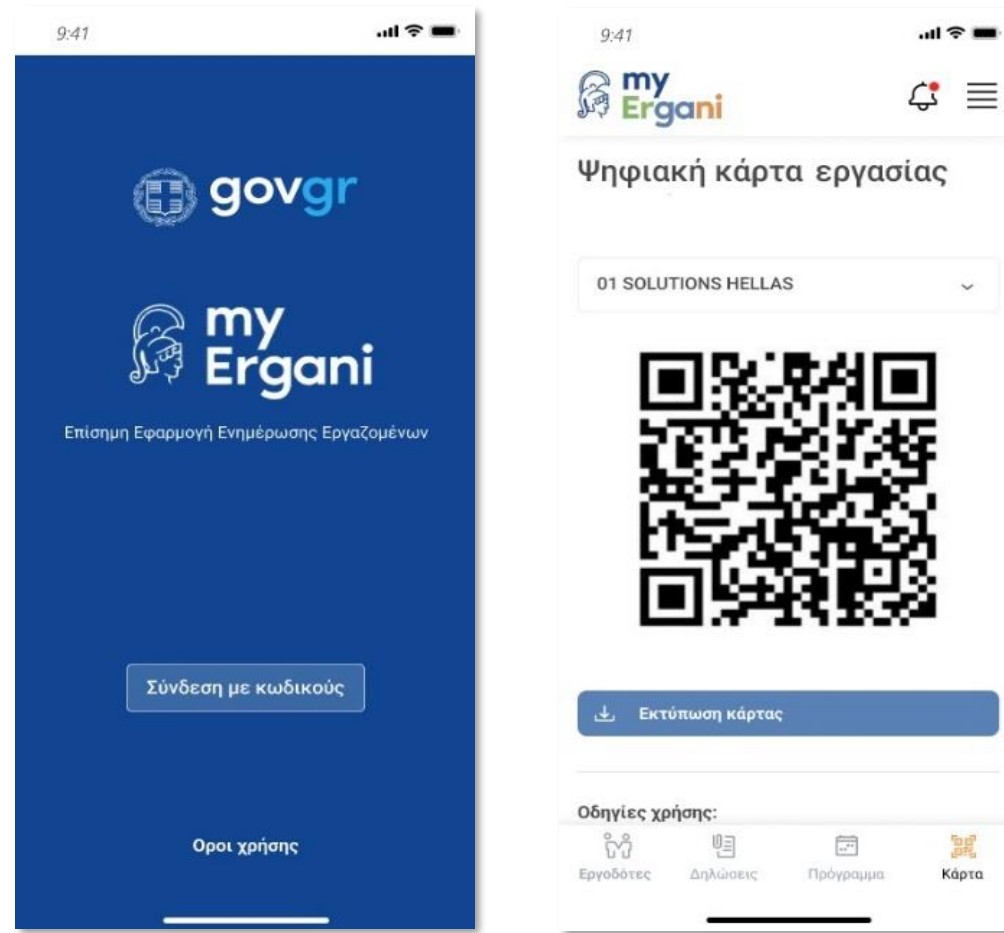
9:41

govgr

my Ergani

Επίσημη Εφαρμογή Ενημέρωσης Εργαζομένων

Σύνδεση με κωδικούς

Οροι χρήσης

9:41

my Ergani

Ψηφιακή κάρτα εργασίας

01 SOLUTIONS HELLAS

Εκτύπωση κάρτας

Οδηγίες χρήσης:

Εργοδότες Δηλώσεις Πρόγραμμα Κάρτα